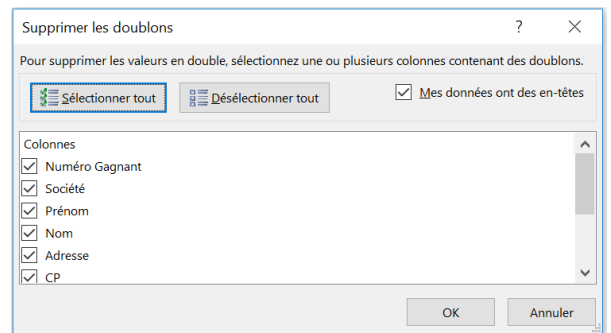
Supprimer les doublons

?

Pour supprimer les valeurs en double, sélectionnez une ou plusieurs colonnes contenant des doublons.

Sélectionner tout

Désélectionner tout

Mes données ont des en-têtes

Colonnes

Numéro Gagnant

Société

Prénom

Nom

Adresse

CP

OK

Annuler